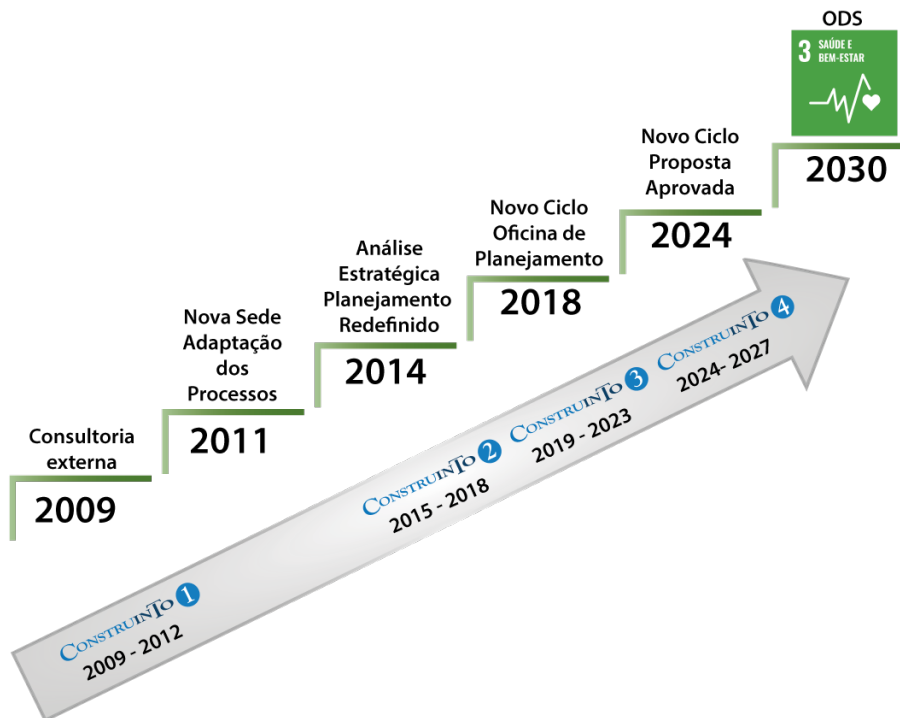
ODS

3 SAÚDE E BEM-ESTAR

Novo Ciclo Proposta Aprovada

2030

Novo Ciclo Oficina de Planejamento

2024

Análise Estratégica Planejamento Redefinido

2018

Nova Sede Adaptação dos Processos

2014

Consultoria externa

2011

2009

CONSTRUINTO 4 2024- 2027

CONSTRUINTO 3 2019 - 2023

CONSTRUINTO 2 2015 - 2018

CONSTRUINTO 1 2009 - 2012